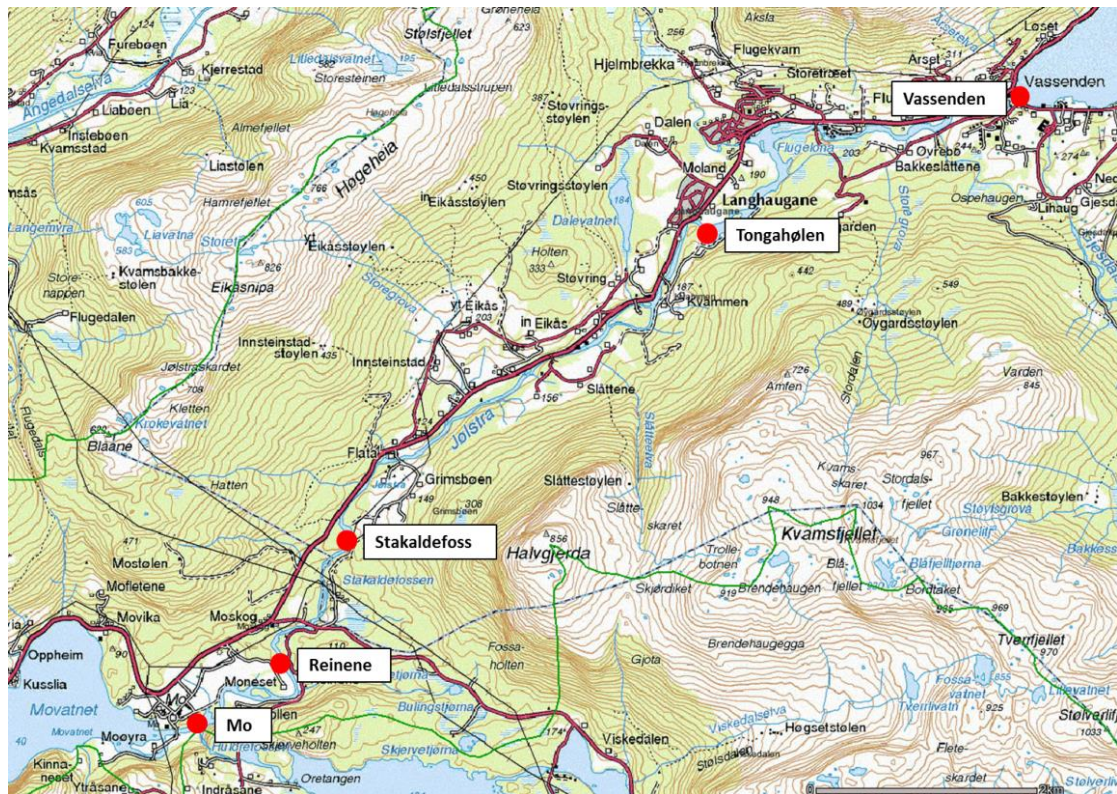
Vassenden
Tongahølen
Stakaldefoss
Reinene
Mo

Grøneheia
Fureboen
Kjerrestad
Lia
Liaboen
Angedalselva
Insteboen
Kvamsstad
Stølsfjellet
Litledalsvatnet
Storesteinen
Litledalsstrupen
Almefjellet
Liastølen
Høgeheia
Hamrefjellet
Langemyra
Liavatna
Storeti
Kvamsbakke-stølen
Store-nappen
Eikåsnipa
Flugedalen
Jølstraskardet
Kletten
Krokevatnet
Blåane
Hatten
Mostølen
Mofletene
Movika
Moskog
Oppheim
Kusslia
Movatnet
Moeyra
Kinna-neset
Ytråsane
Indråsane
Moneset
Hundrefossen
Skjervetjørna
Oretangen
Bulingstjørna
Viskedalen
Viskedalselva
Høgsetstølen
Fossa-holten
Gjota
Halvgjerda
Skjørdiket
Trolle-botnen
Brendehaugen
Brendehauggegga
Kvamsfjellet
Blå-fjellet
Bordtaket
Tverrfjellet
Tverrlivatn
Litlevatnet
Stølverfjellet
Flete-skardet
Fossa-vatnet
Stølsdalen
Slåttestøylen
Slåtte-skaret
Kvams-skaret
Stordals-fjellet
Støylsgrova
Grønelifjellet
Bakkestøylen
Bakkeset
Blåfjelltjørna
Stordalen
Amfen
Varden
Oygardsstøylen
Ospehaugen
Lihaug
Gjesdal
Kvammen
Slåttene
Slåttelva
Jølstra
Flatai
Grimsboen
Stakaldefossen
Innsteinstad
Innsteinstad-støylen
Eikåsstøylen
Eikås
Støvring
Holten
Dalevatnet
Støvringsstøylen
Støvrings-støylen
Hjelmbrekka
Dalen
Moland
Langhaugane
Flugeløna
Flugekvam
Storetræet
Aksta
Løset
Årset
Øvrebø
Bakkeslåttene
Storegrova
Storelgrova
Flu